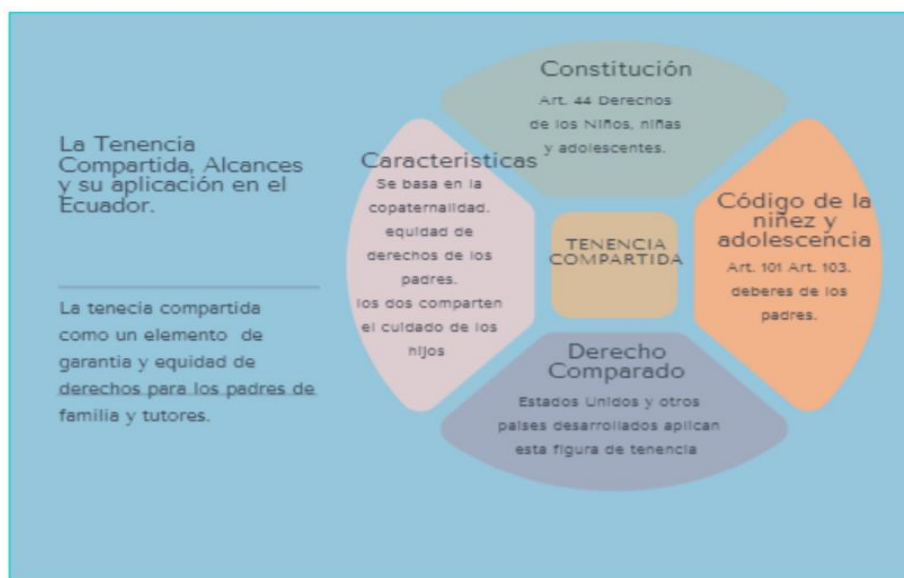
La Tenencia Compartida, Alcances y su aplicación en el Ecuador.

La tenecia compartida como un elemento de garantia y equidad de derechos para los padres de familia y tutores.

Constitución
Art. 44 Derechos de los Niños, niñas y adolescentes.

Caracteristicas
Se basa en la copaternalidad. equidad de derechos de los padres. los dos comparten el cuidado de los hijos

TENENCIA COMPARTIDA

Código de la niñez y adolescencia
Art. 101 Art. 103. deberes de los padres.

Derecho Comparado
Estados Unidos y otros paises desarrollados aplican esta figura de tenencia